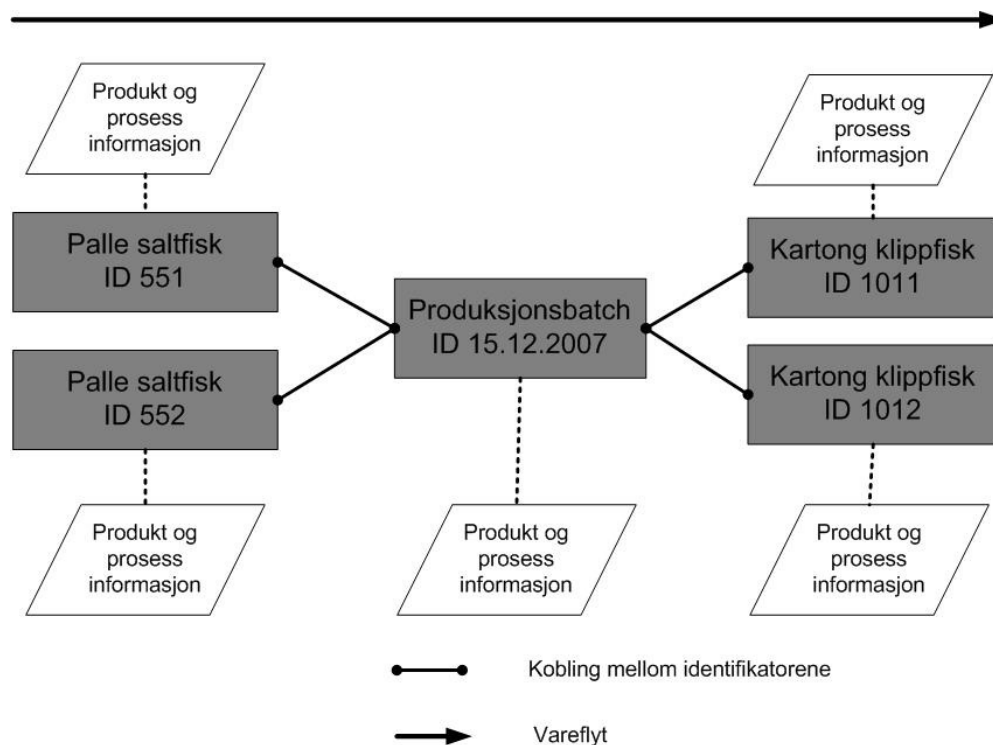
Produkt og prosess informasjon

Palle saltfisk ID 551

Palle saltfisk ID 552

Produkt og prosess informasjon

Produksjonsbatch ID 15.12.2007

Produkt og prosess informasjon

Produkt og prosess informasjon

Kartong klippfisk ID 1011

Kartong klippfisk ID 1012

Produkt og prosess informasjon

Kobling mellom identifikatorene

Vareflyt